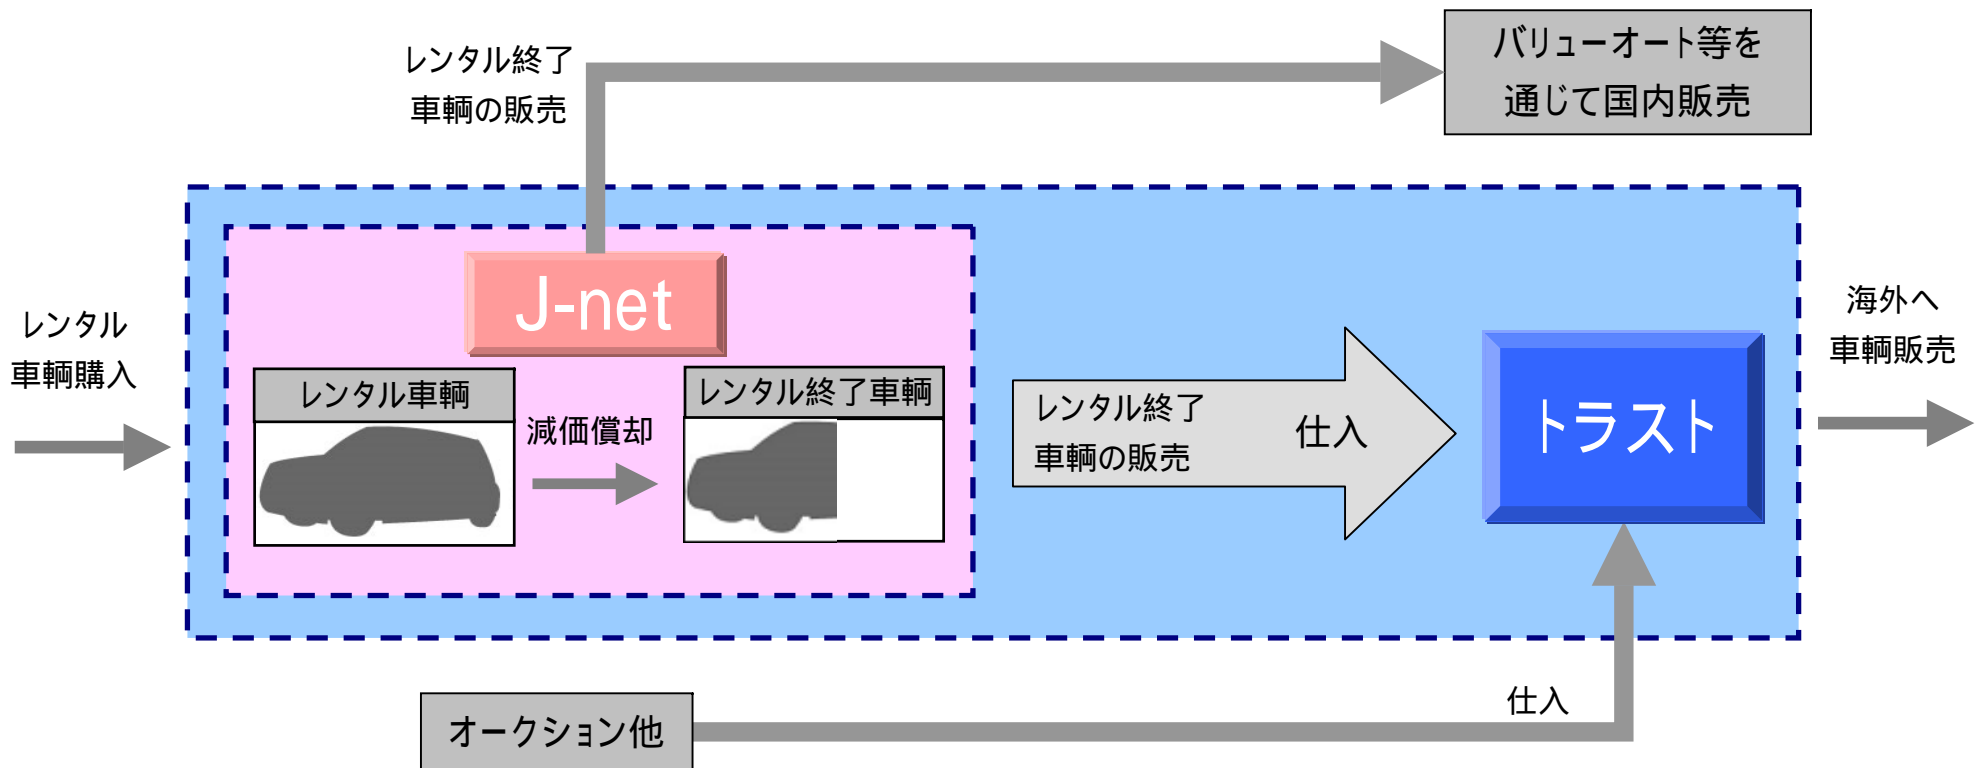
レンタル終了
車輌の販売

バリューオート等を
通じて国内販売

レンタル
車輌購入

J-net

レンタル車輌

減価償却

レンタル終了車輌

レンタル終了
車輌の販売

仕入

トラスト

海外へ
車輌販売

仕入

オークション他